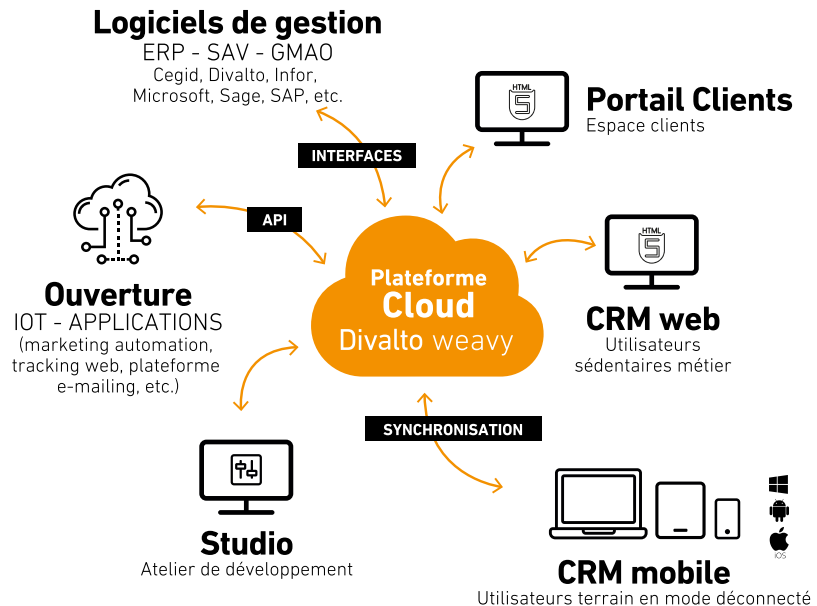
Logiciels de gestion
ERP - SAV - GMAO
Cegid, Divalto, Infor, Microsoft, Sage, SAP, etc.

INTERFACES

HTML 5

Portail Clients
Espace clients

API

Ouverture
IOT - APPLICATIONS
(marketing automation, tracking web, plateforme e-mailing, etc.)

Plateforme
Cloud
Divalto weavy

HTML 5

CRM web
Utilisateurs sédentaires métier

SYNCHRONISATION

Studio
Atelier de développement

iOS

CRM mobile
Utilisateurs terrain en mode déconnecté